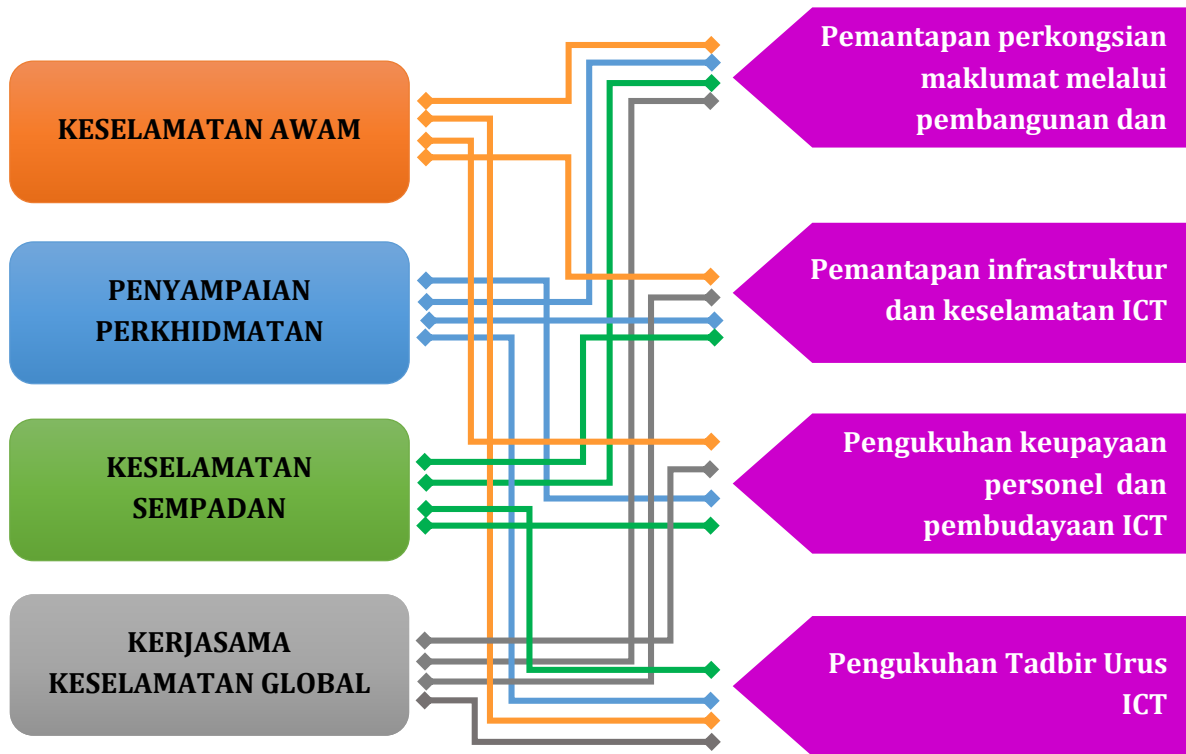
KESELAMATAN AWAM

PENYAMPAIAN PERKHIDMATAN

KESELAMATAN SEMPADAN

KERJASAMA KESELAMATAN GLOBAL

Pemantapan perkongsian maklumat melalui pembangunan dan

Pemantapan infrastruktur dan keselamatan ICT

Pengukuhan keupayaan personel dan pembudayaan ICT

Pengukuhan Tadbir Urus ICT